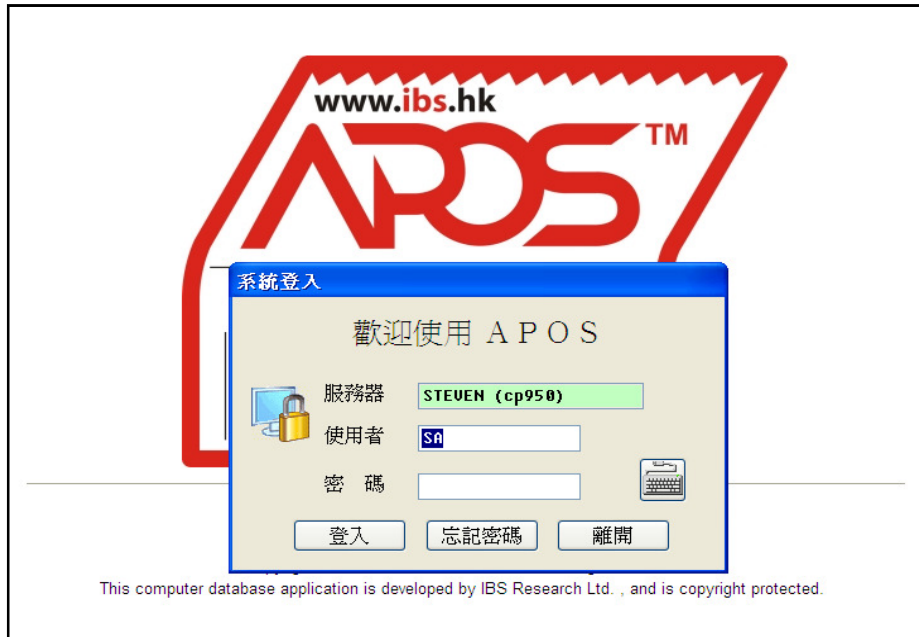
www.ibs.hk
APOS™

系統登入

歡迎使用 APOS

服務器 STEVEN (cp950)
使用者 SA
密 碼

登入 忘記密碼 離開

This computer database application is developed by IBS Research Ltd. , and is copyright protected.